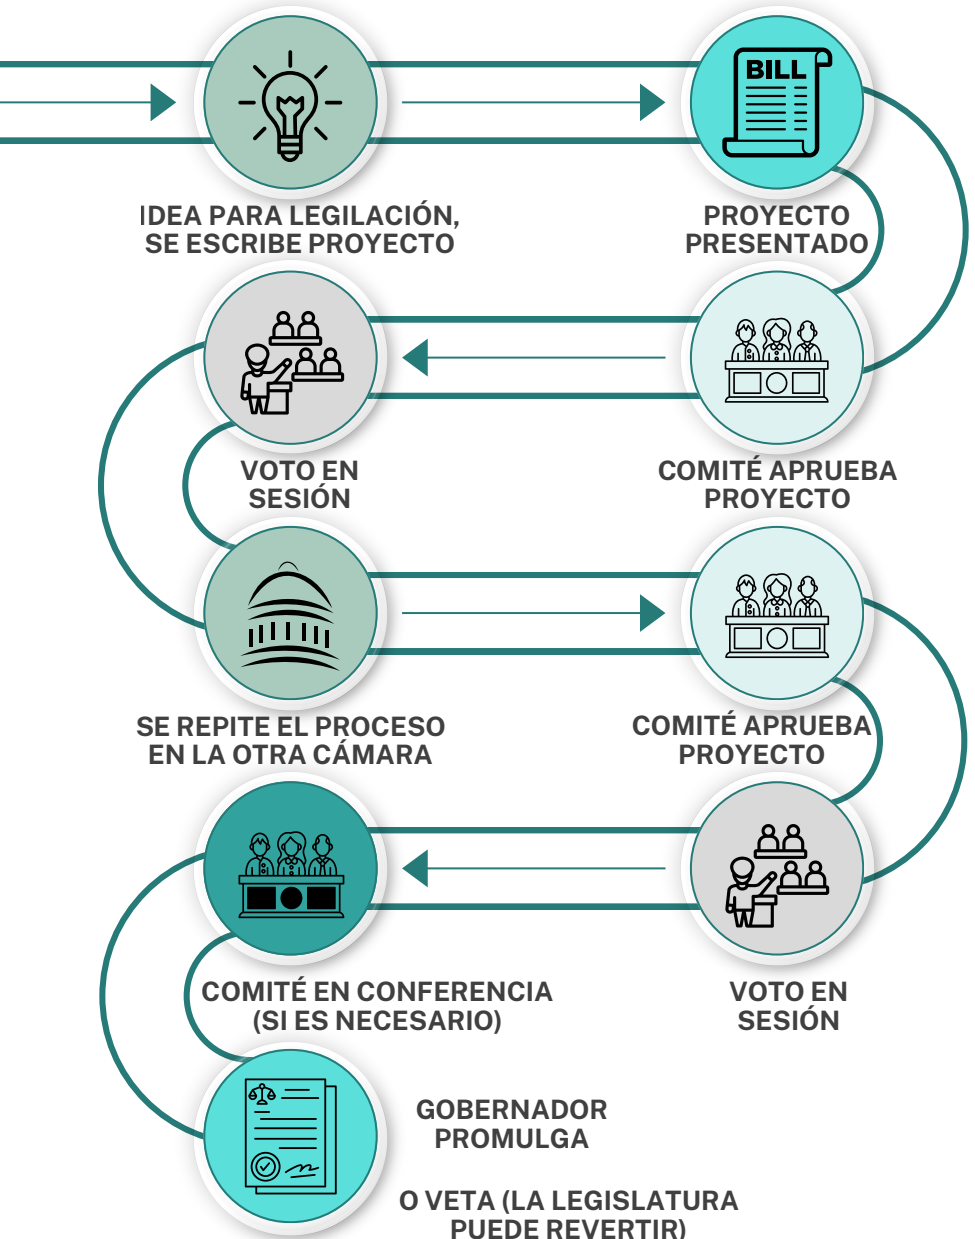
BILL

IDEA PARA LEGILACIÓN, SE ESCRIBE PROYECTO

PROYECTO PRESENTADO

VOTO EN SESIÓN

COMITÉ APRUEBA PROYECTO

SE REPITE EL PROCESO EN LA OTRA CÁMARA

COMITÉ APRUEBA PROYECTO

COMITÉ EN CONFERENCIA (SI ES NECESARIO)

VOTO EN SESIÓN

GOBERNADOR PROMULGA

O VETA (LA LEGISLATURA PUEDE REVERTIR)